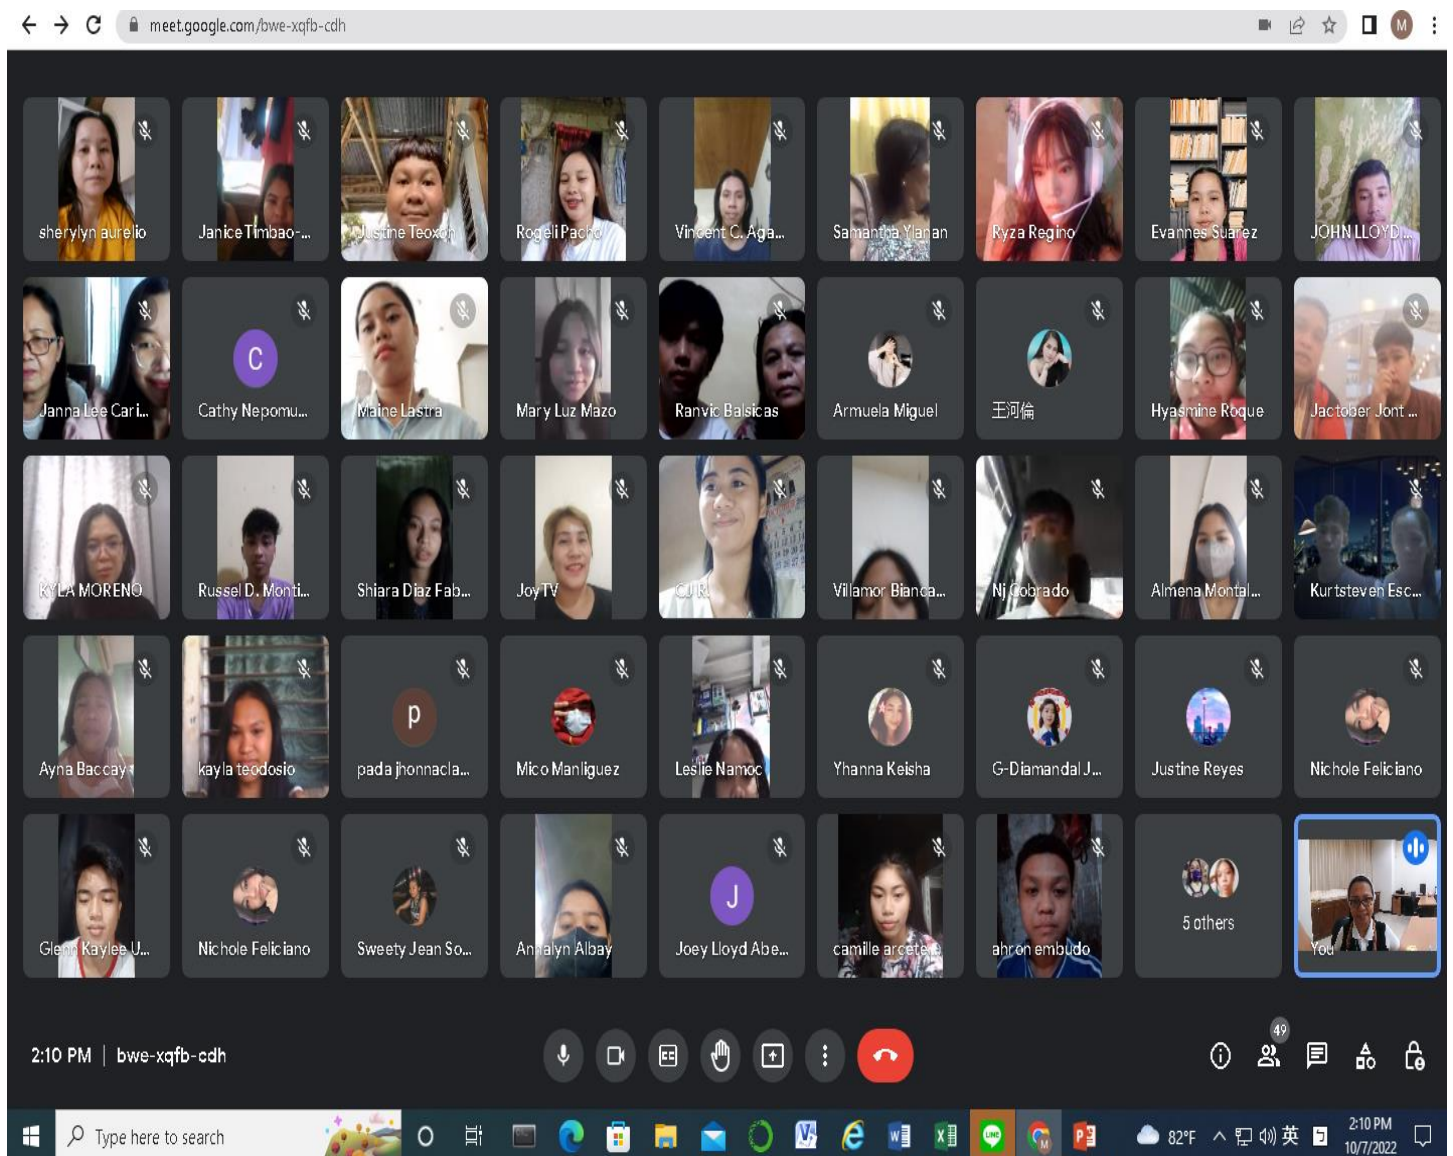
meet.google.com/bwe-xqfb-cdh

sherylyn aurelio
Janice Timbao-...
Justine Teoxon
Rogeli Pacho
Vincent C. Aga...
Samantha Ylanan
Ryza Regino
Evannes Suarez
JOHN LLOYD...

Janna Lee Cari...
C
Cathy Nepomu...
Maine Lastra
Mary Luz Mazo
Ranvic Balsicas
Armuela Miguel
王河倫
Hyasmine Roque
Jactober Jont ...

KYLA MORENO
Russel D. Monti...
Shiara Diaz Fab...
Joy TV
CJ R.
Villamor Bianca...
Nj Cobrado
Almena Montal...
Kurtsteven Esc...

Ayna Baccay
kayla teodosio
p
pada jhonnacla...
Mico Manliguez
Leslie Namoc
Yhanna Keisha
G-Diamandal J...
Justine Reyes
Nichole Feliciano

Glenn Kaylee U...
Nichole Feliciano
Sweety Jean So...
Annalyn Albay
J
Joey Lloyd Abe...
camille arceta
ahron embudo
5 others
You

2:10 PM | bwe-xqfb-cdh
49

Type here to search
82°F 英
2:10 PM
10/7/2022